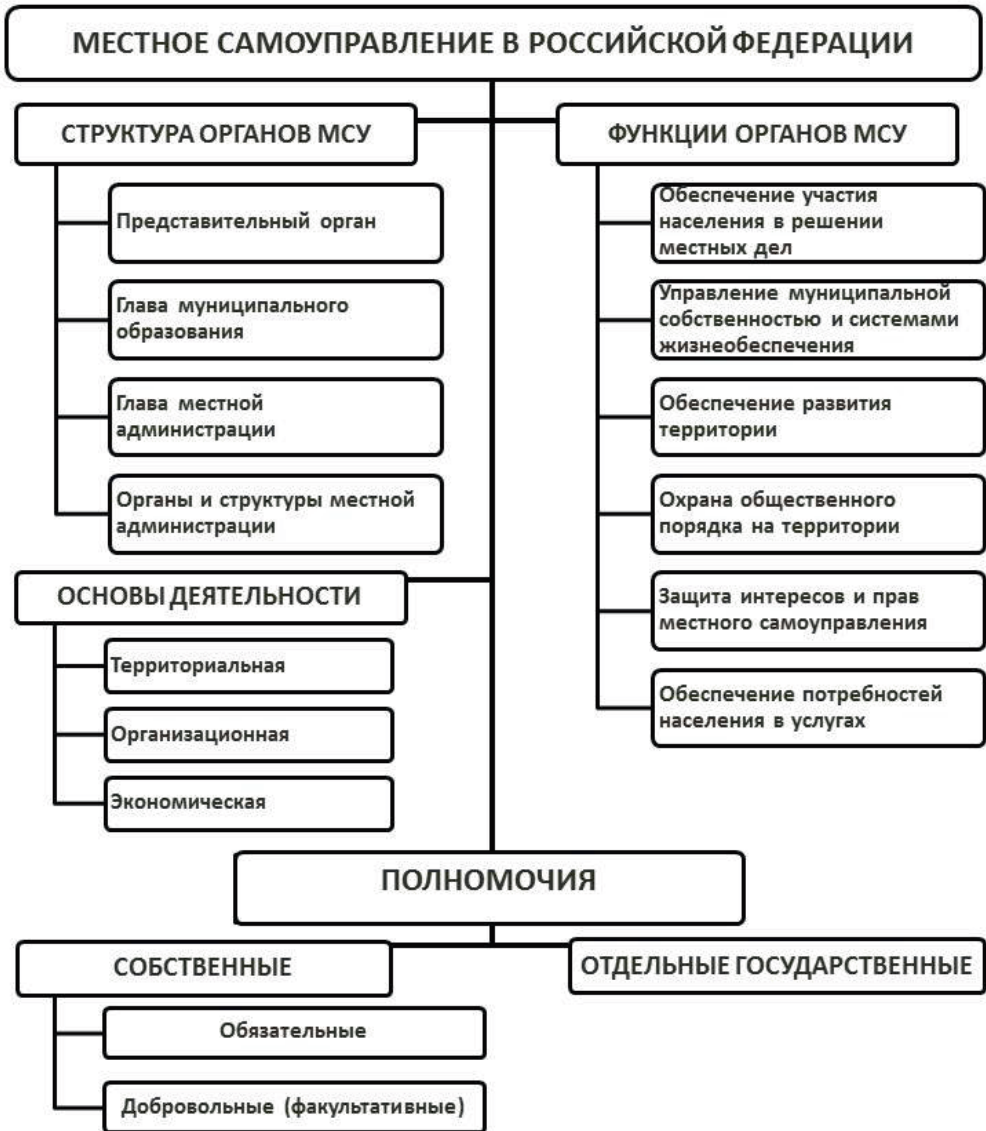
МЕСТНОЕ САМОУПРАВЛЕНИЕ В РОССИЙСКОЙ ФЕДЕРАЦИИ

СТРУКТУРА ОРГАНОВ МСУ

Представительный орган

Глава муниципального образования

Глава местной администрации

Органы и структуры местной администрации

ФУНКЦИИ ОРГАНОВ МСУ

Обеспечение участия населения в решении местных дел

Управление муниципальной собственностью и системами жизнеобеспечения

Обеспечение развития территории

Охрана общественного порядка на территории

Защита интересов и прав местного самоуправления

Обеспечение потребностей населения в услугах

ОСНОВЫ ДЕЯТЕЛЬНОСТИ

Территориальная

Организационная

Экономическая

ПОЛНОМОЧИЯ

СОБСТВЕННЫЕ

Обязательные

Добровольные (факультативные)

ОТДЕЛЬНЫЕ ГОСУДАРСТВЕННЫЕ